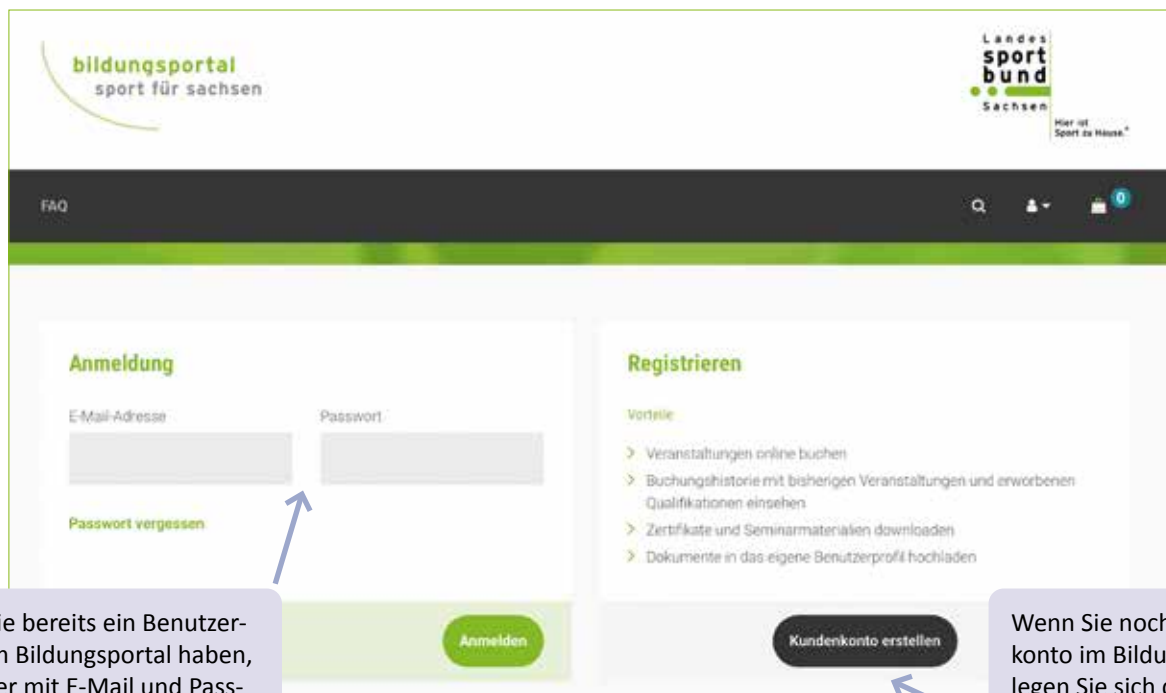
bildungsportal
sport für sachsen

Landes
sport
bund
Sachsen
Hier ist Sport zu Hause.

FAQ

0

Anmeldung

E-Mail-Adresse

Passwort

Passwort vergessen

Anmelden

Registrieren

Vorteile

> Veranstaltungen online buchen
> Buchungshistorie mit bisherigen Veranstaltungen und erworbenen Qualifikationen einsehen
> Zertifikate und Seminarmaterialien downloaden
> Dokumente in das eigene Benutzerprofil hochladen

Kundenkonto erstellen

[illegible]ie bereits ein Benutzer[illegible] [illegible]n Bildungsportal haben, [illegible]er mit E-Mail und Pass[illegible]

Wenn Sie noch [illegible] konto im Bildu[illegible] legen Sie sich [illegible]